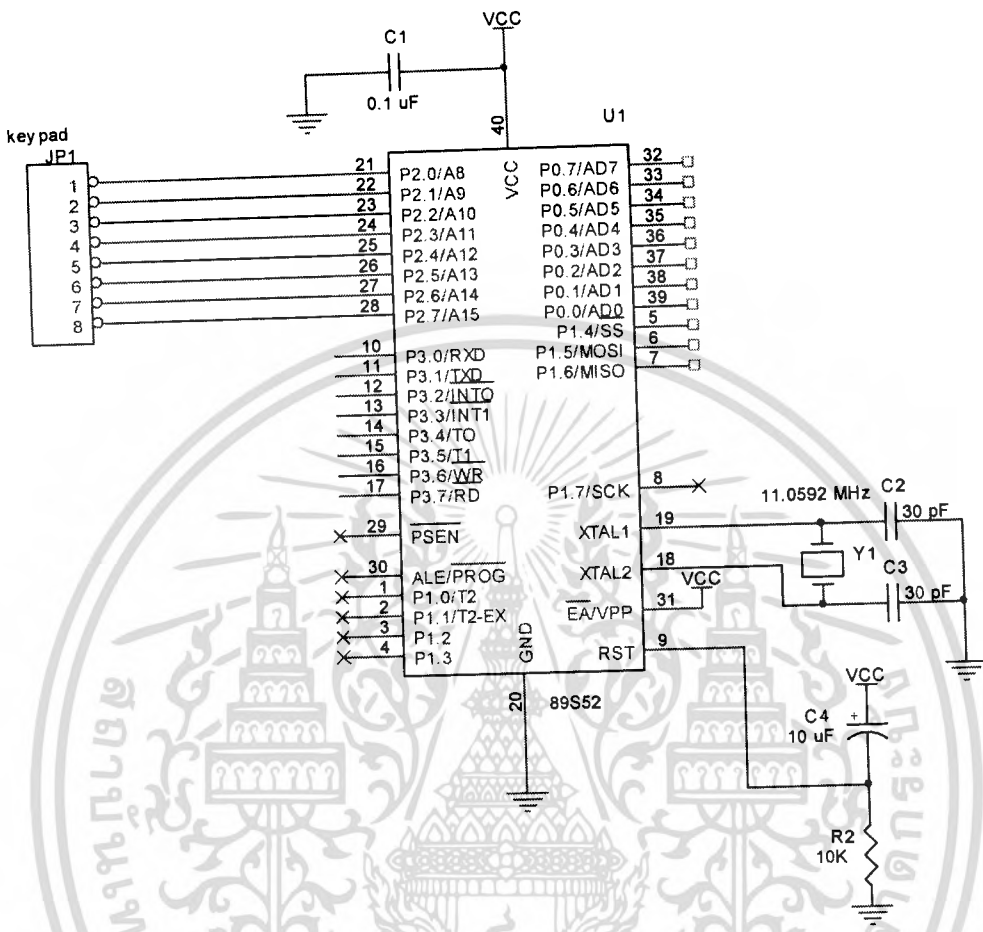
VCC
C1
0.1 uF
40
U1
key pad
JP1
1
2
3
4
5
6
7
8
21 P2.0/A8
22 P2.1/A9
23 P2.2/A10
24 P2.3/A11
25 P2.4/A12
26 P2.5/A13
27 P2.6/A14
28 P2.7/A15
VCC
P0.7/AD7 32
P0.6/AD6 33
P0.5/AD5 34
P0.4/AD4 35
P0.3/AD3 36
P0.2/AD2 37
P0.1/AD1 38
P0.0/AD0 39
P1.4/SS 5
P1.5/MOSI 6
P1.6/MISO 7
10 P3.0/RXD
11 P3.1/TXD
12 P3.2/INTO
13 P3.3/INT1
14 P3.4/TO
15 P3.5/T1
16 P3.6/WR
17 P3.7/RD
P1.7/SCK 8
11.0592 MHz
C2
30 pF
29 PSEN
XTAL1 19
Y1
C3
30 pF
30 ALE/PROG
1 P1.0/T2
2 P1.1/T2-EX
3 P1.2
4 P1.3
XTAL2 18
VCC
EA/VPP 31
GND
RST 9
20
89S52
VCC
C4
10 uF
R2
10K